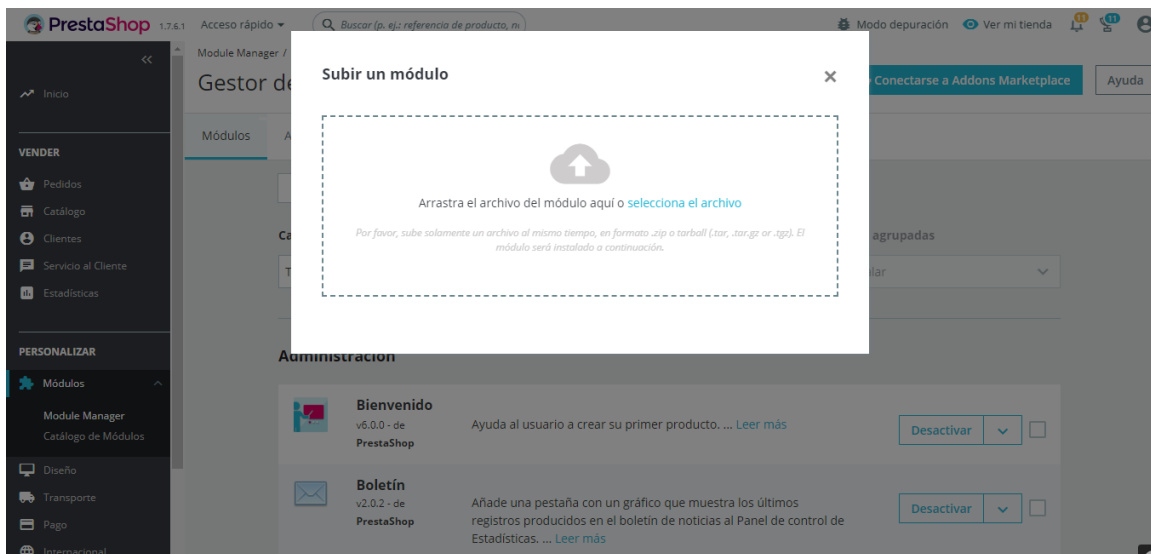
PrestaShop 1.7.6.1 Acceso rápido ▾ Buscar (p. ej.: referencia de producto, n

Modo depuración Ver mi tienda 11 11

«

Inicio

VENDER

Pedidos

Catálogo

Clientes

Servicio al Cliente

Estadísticas

PERSONALIZAR

Módulos

Module Manager

Catálogo de Módulos

Diseño

Transporte

Pago

Internacional

Module Manager /

Gestor de

Conectarse a Addons Marketplace

Ayuda

Módulos A

Ca

T

agrupadas

lar

Administración

Subir un módulo

×

Arrastra el archivo del módulo aquí o selecciona el archivo

Por favor, sube solamente un archivo al mismo tiempo, en formato .zip o tarball (.tar, .tar.gz or .tgz). El módulo será instalado a continuación.

Bienvenido
v6.0.0 - de PrestaShop

Ayuda al usuario a crear su primer producto. ... Leer más

Desactivar

Boletín
v2.0.2 - de PrestaShop

Añade una pestaña con un gráfico que muestra los últimos registros producidos en el boletín de noticias al Panel de control de Estadísticas. ... Leer más

Desactivar